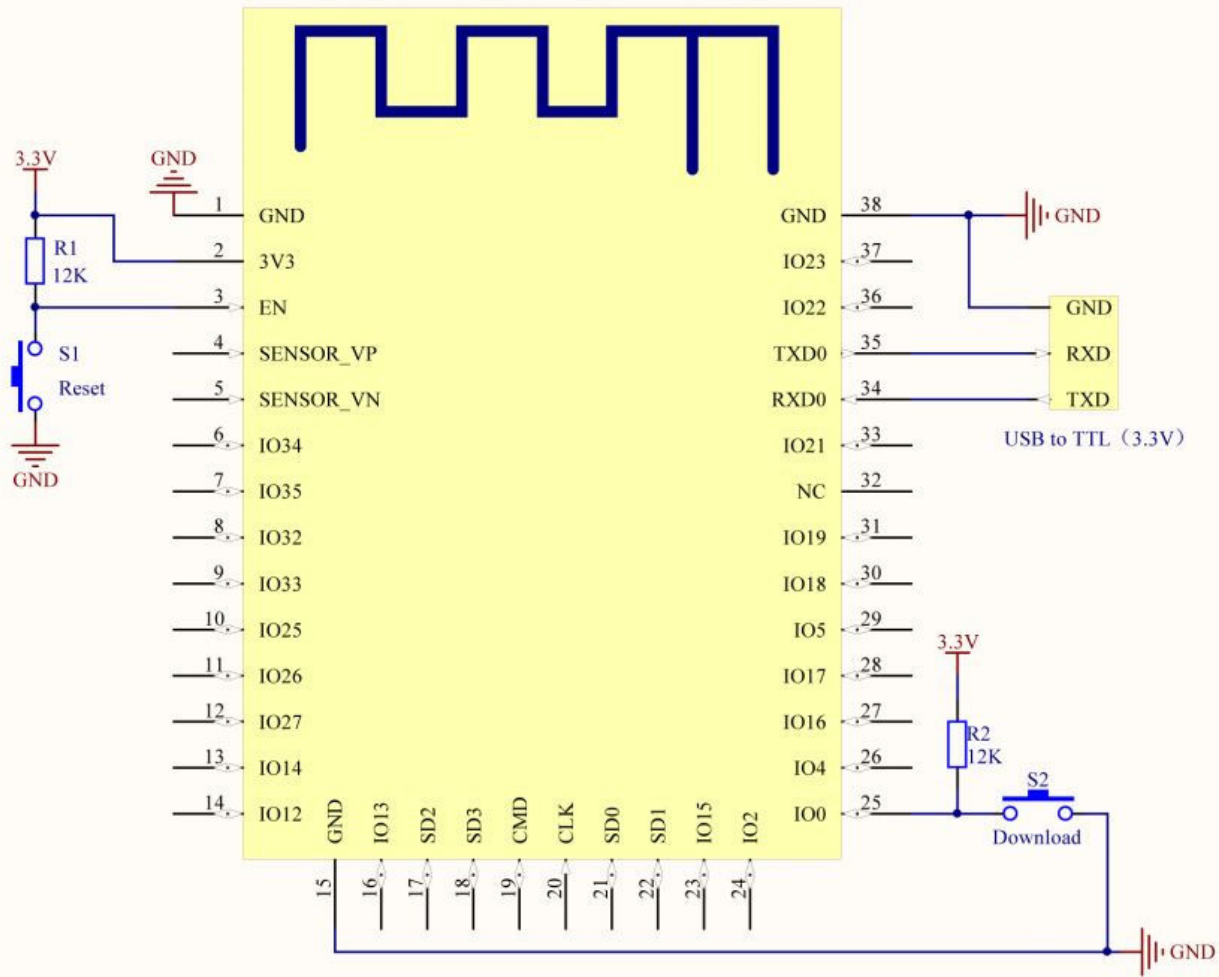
3.3V
GND
R1
12K
S1
Reset
GND

1 GND
2 3V3
3 EN
4 SENSOR_VP
5 SENSOR_VN
6 IO34
7 IO35
8 IO32
9 IO33
10 IO25
11 IO26
12 IO27
13 IO14
14 IO12

GND 38
IO23 37
IO22 36
TXD0 35
RXD0 34
IO21 33
NC 32
IO19 31
IO18 30
IO5 29
IO17 28
IO16 27
IO4 26
IO0 25

GND
GND
RXD
TXD
USB to TTL（3.3V）

3.3V
R2
12K
S2
Download

GND 15
IO13 16
SD2 17
SD3 18
CMD 19
CLK 20
SD0 21
SD1 22
IO15 23
IO2 24

GND